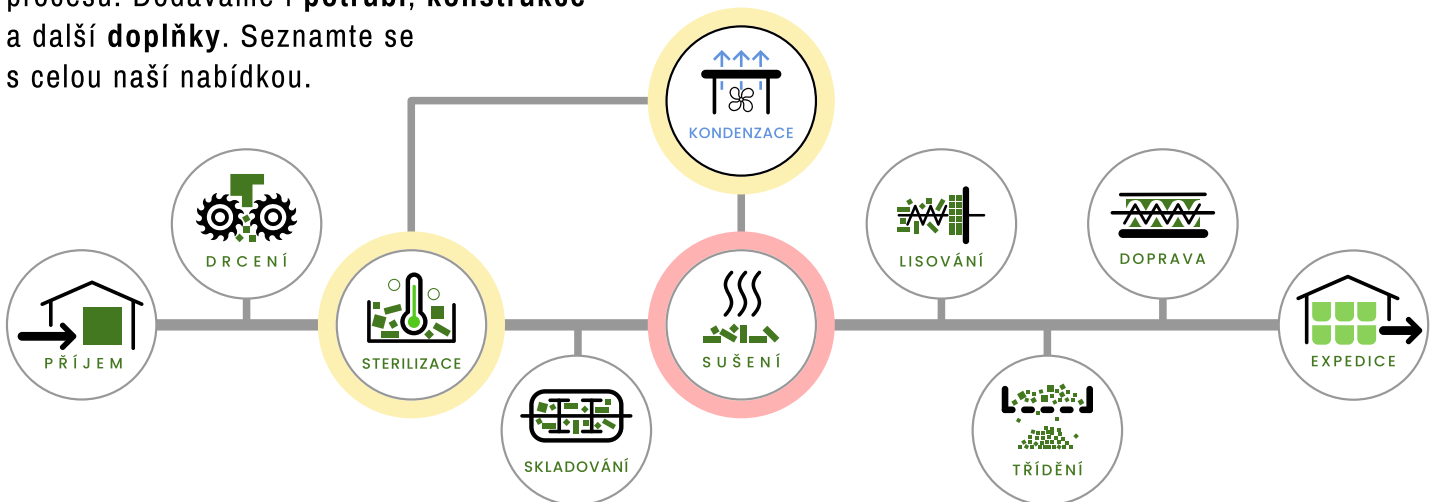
procesu. Dodáváme i **potrubí**, **konstrukce** a další **doplňky**. Seznamte se s celou naší nabídkou.

KONDENZACE

DRCENÍ

LISOVÁNÍ

DOPRAVA

PŘÍJEM

STERILIZACE

SUŠENÍ

EXPEDICE

SKLADOVÁNÍ

TŘÍDĚNÍ